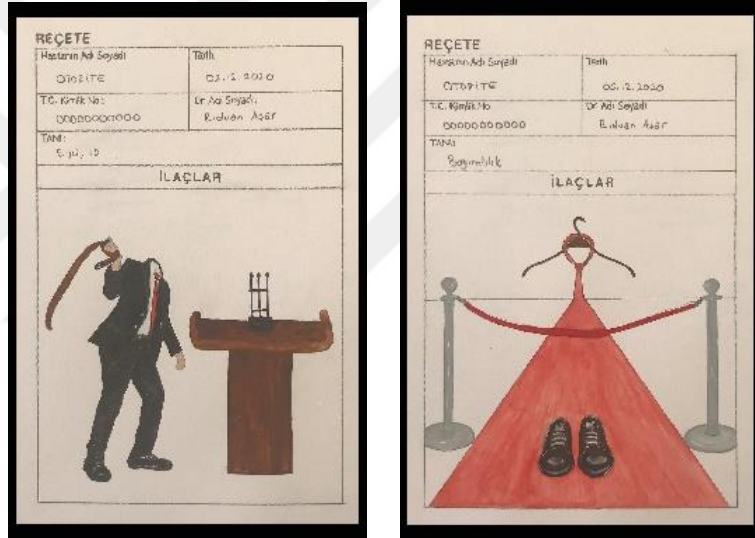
REÇETE

| Hastanın Adı Soyadı | Tarih |
|---|---|
| OTOPİTE | 02.12.2020 |
| T.C. Kimlik No: | Dr. Adı Soyadı |
| 00000000000 | Rıdvan Aşar |

TANI:
Eşitlik

İLAÇLAR

REÇETE

| Hastanın Adı Soyadı | Tarih |
|---|---|
| OTOPİTE | 06.12.2020 |
| T.C. Kimlik No | Dr. Adı Soyadı |
| 00000000000 | Rıdvan Aşar |

TANI:
Bağımlılık

İLAÇLAR